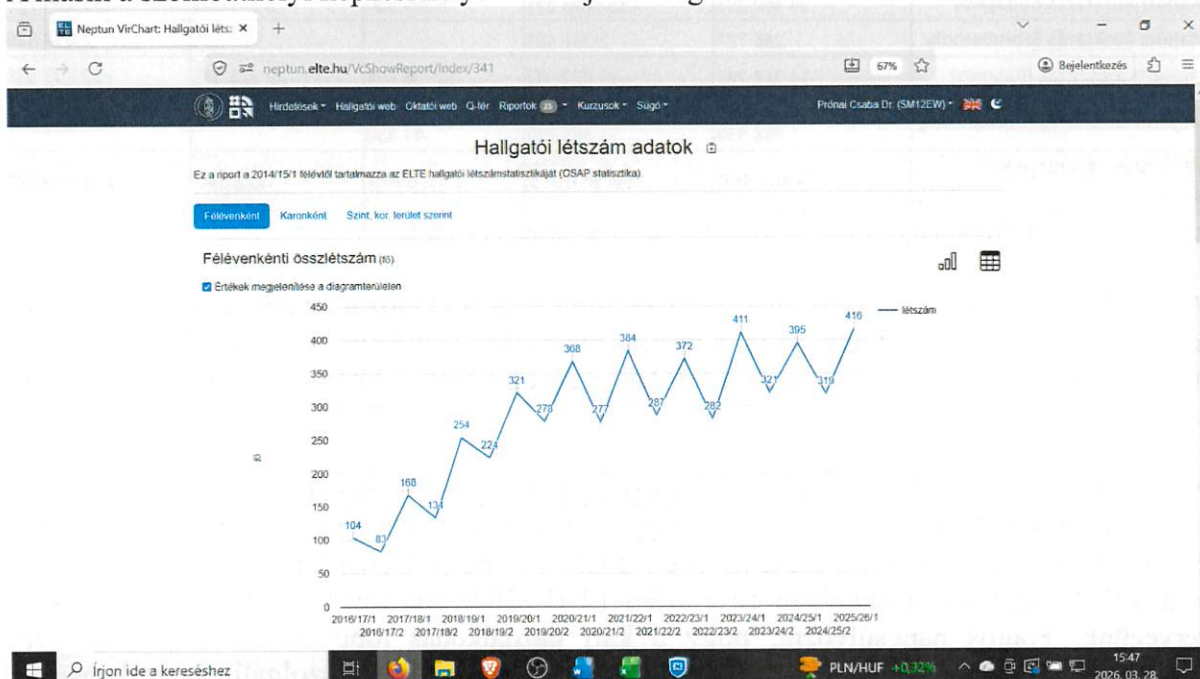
Neptun VirChart: Hallgatói léts: ×

neptun.elte.hu/VcShowReport/Index/341

67%

Bejelentkezés

Hirdetések · Hallgatói web · Oktatói web · Q-tér · Riportok 25 · Kurzusok · Súgó ·

Prónai Csaba Dr. (SM12EW) ·

Hallgatói létszám adatok

Ez a riport a 2014/15/1 félévtől tartalmazza az ELTE hallgatói létszámstatisztikáját (OSAP statisztika).

Félévenként · Karonként · Szint, kor, terület szerint

Félévenkénti összlétszám (fő)

Értékek megjelenítése a diagramterületen

— létszám

fő

450
400
350
300
250
200
150
100
50
0

104, 83, 168, 134, 254, 224, 321, 278, 368, 277, 384, 287, 372, 282, 411, 321, 395, 319, 416

2016/17/1 2017/18/1 2018/19/1 2019/20/1 2020/21/1 2021/22/1 2022/23/1 2023/24/1 2024/25/1 2025/26/1
2016/17/2 2017/18/2 2018/19/2 2019/20/2 2020/21/2 2021/22/2 2022/23/2 2023/24/2 2024/25/2

Írjon ide a kereséshez

PLN/HUF +0,32%

15:47
2026. 03. 28.